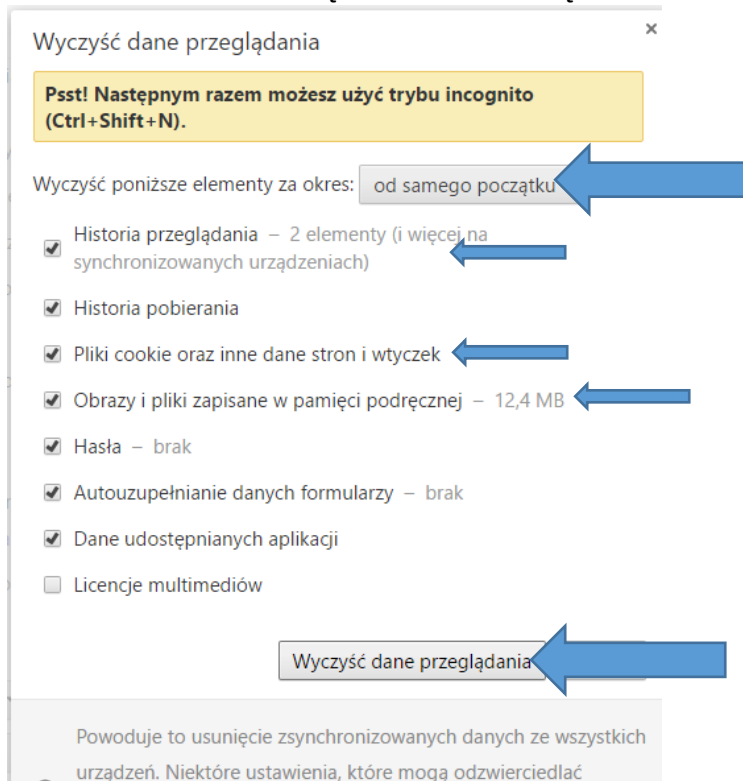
Wyczyść dane przeglądania

×

Psst! Następnym razem możesz użyć trybu incognito (Ctrl+Shift+N).

Wyczyść poniższe elementy za okres: od samego początku

Historia przeglądania – 2 elementy (i więcej na synchronizowanych urządzeniach)

Historia pobierania

Pliki cookie oraz inne dane stron i wtyczek

Obrazy i pliki zapisane w pamięci podręcznej – 12,4 MB

Hasła – brak

Autouzupełnianie danych formularzy – brak

Dane udostępnianych aplikacji

Licencje multimediów

Wyczyść dane przeglądania

Powoduje to usunięcie zsynchronizowanych danych ze wszystkich urządzeń. Niektóre ustawienia, które mogą odzwierciedlać